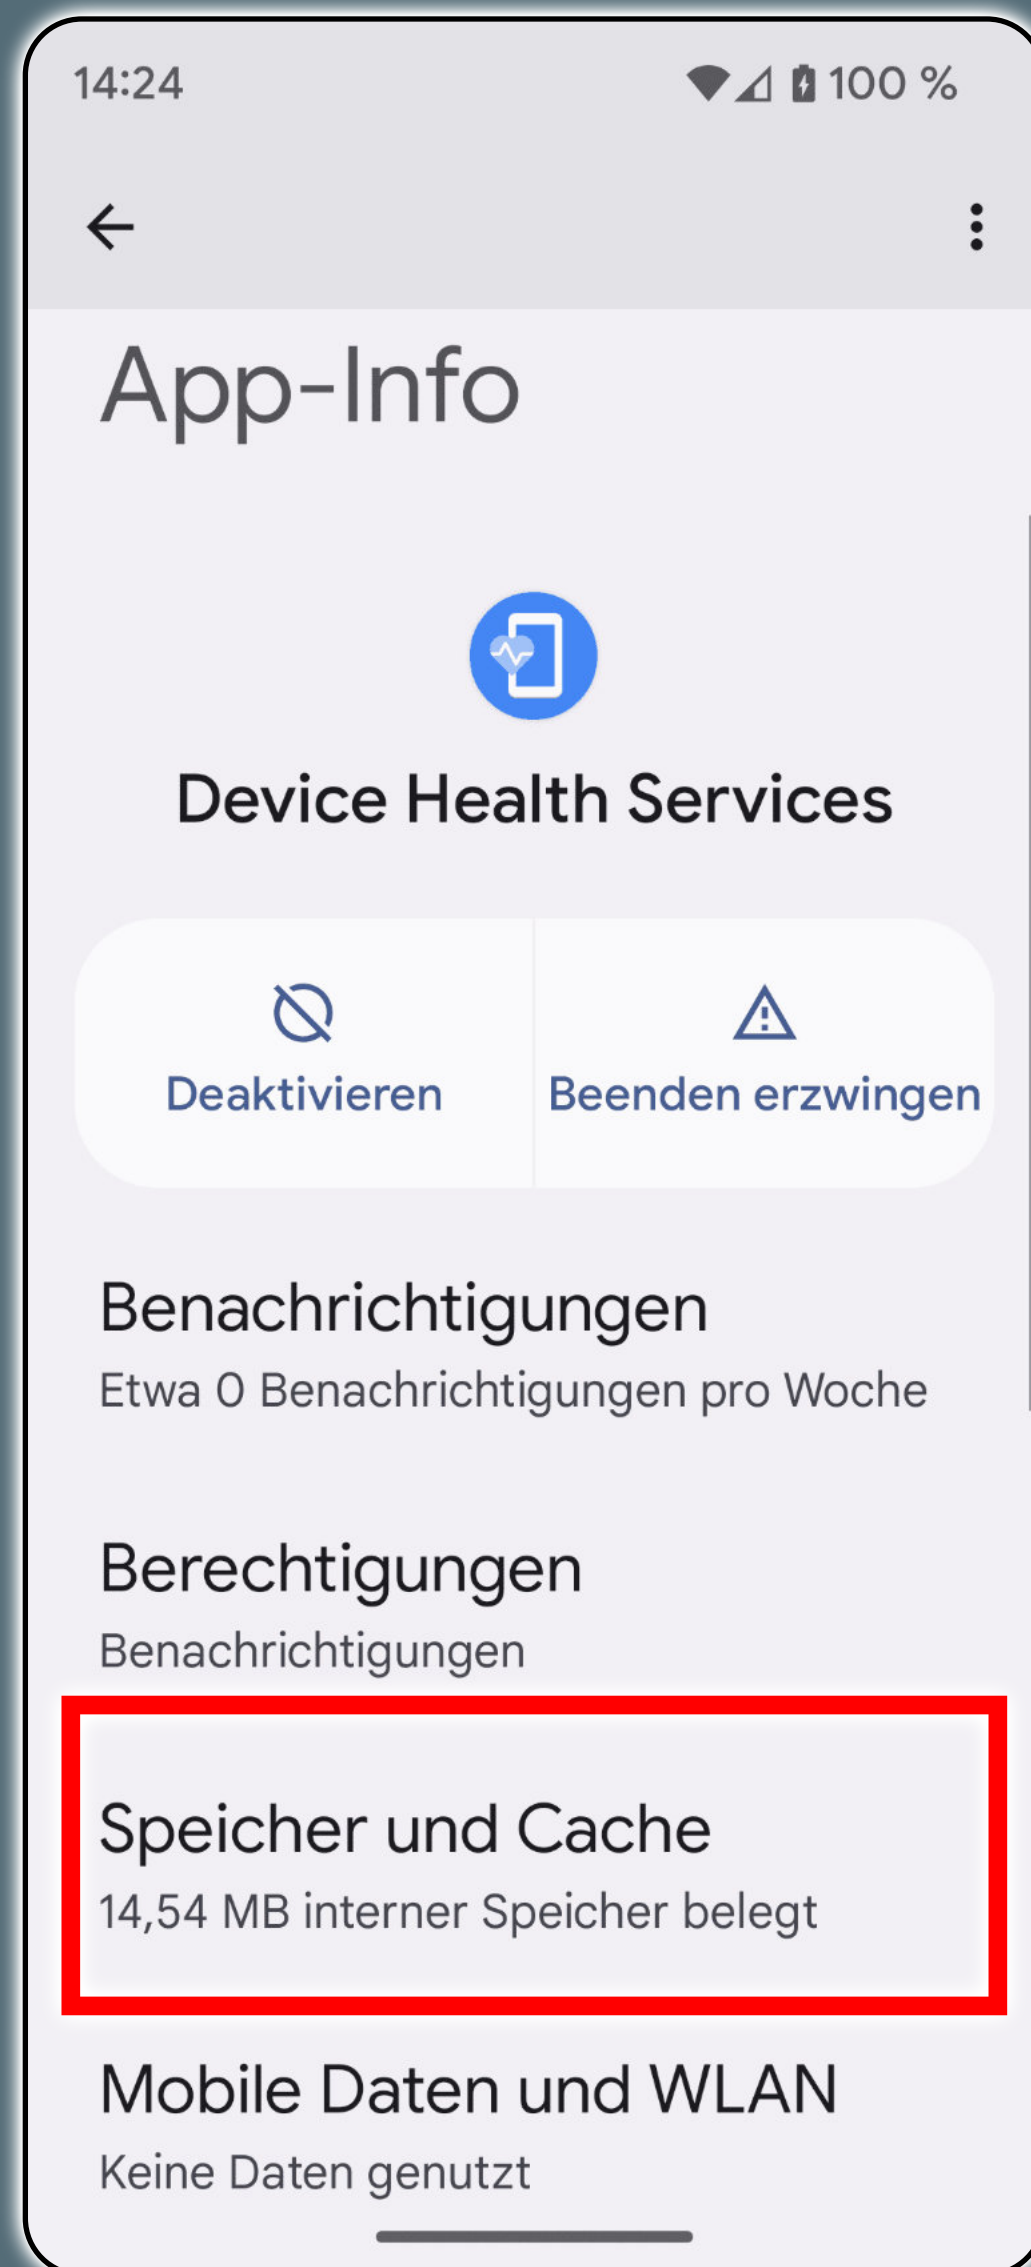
14:24

100 %

App-Info

Device Health Services

Deaktivieren

Beenden erzwingen

Benachrichtigungen

Etwa 0 Benachrichtigungen pro Woche

Berechtigungen

Benachrichtigungen

Speicher und Cache

14,54 MB interner Speicher belegt

Mobile Daten und WLAN

Keine Daten genutzt